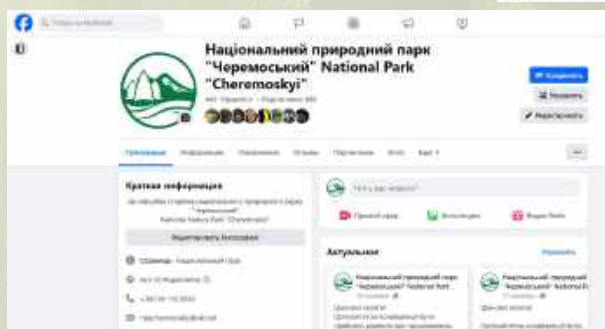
Національний природний парк "Черемоський" National Park "Cheremoskyi"

Краткая информация

Редактировать биографию

Актуальное

Національний природний парк "Черемоський" National Park

Національний природний парк "Черемоський" National P

Прямой эфир

Фото/видео

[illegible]